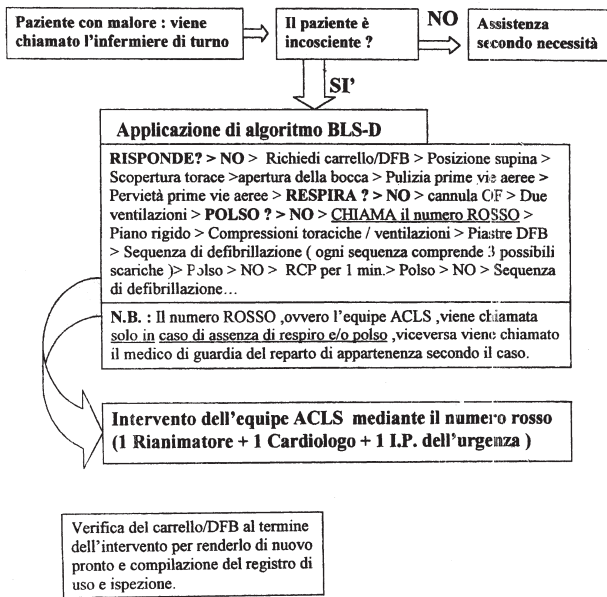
Paziente con malore : viene chiamato l'infermiere di turno

Il paziente è incosciente ?

NO

Assistenza secondo necessità

SI'

Applicazione di algoritmo BLS-D

RISPONDE? > NO > Richiedi carrello/DFB > Posizione supina > Scopertura torace >apertura della bocca > Pulizia prime vie aeree > Pervietà prime vie aeree > RESPIRA ? > NO > cannula OF > Due ventilazioni > POLSO ? > NO > CHIAMA il numero ROSSO > Piano rigido > Compressioni toraciche / ventilazioni > Piastre DFB > Sequenza di defibrillazione ( ogni sequenza comprende 3 possibili scariche )> Polso > NO > RCP per 1 min.> Polso > NO > Sequenza di defibrillazione…

N.B. : Il numero ROSSO ,ovvero l'equipe ACLS ,viene chiamata solo in caso di assenza di respiro e/o polso ,viceversa viene chiamato il medico di guardia del reparto di appartenenza secondo il caso.

Intervento dell'equipe ACLS mediante il numero rosso (1 Rianimatore + 1 Cardiologo + 1 I.P. dell'urgenza )

Verifica del carrello/DFB al termine dell'intervento per renderlo di nuovo pronto e compilazione del registro di uso e ispezione.